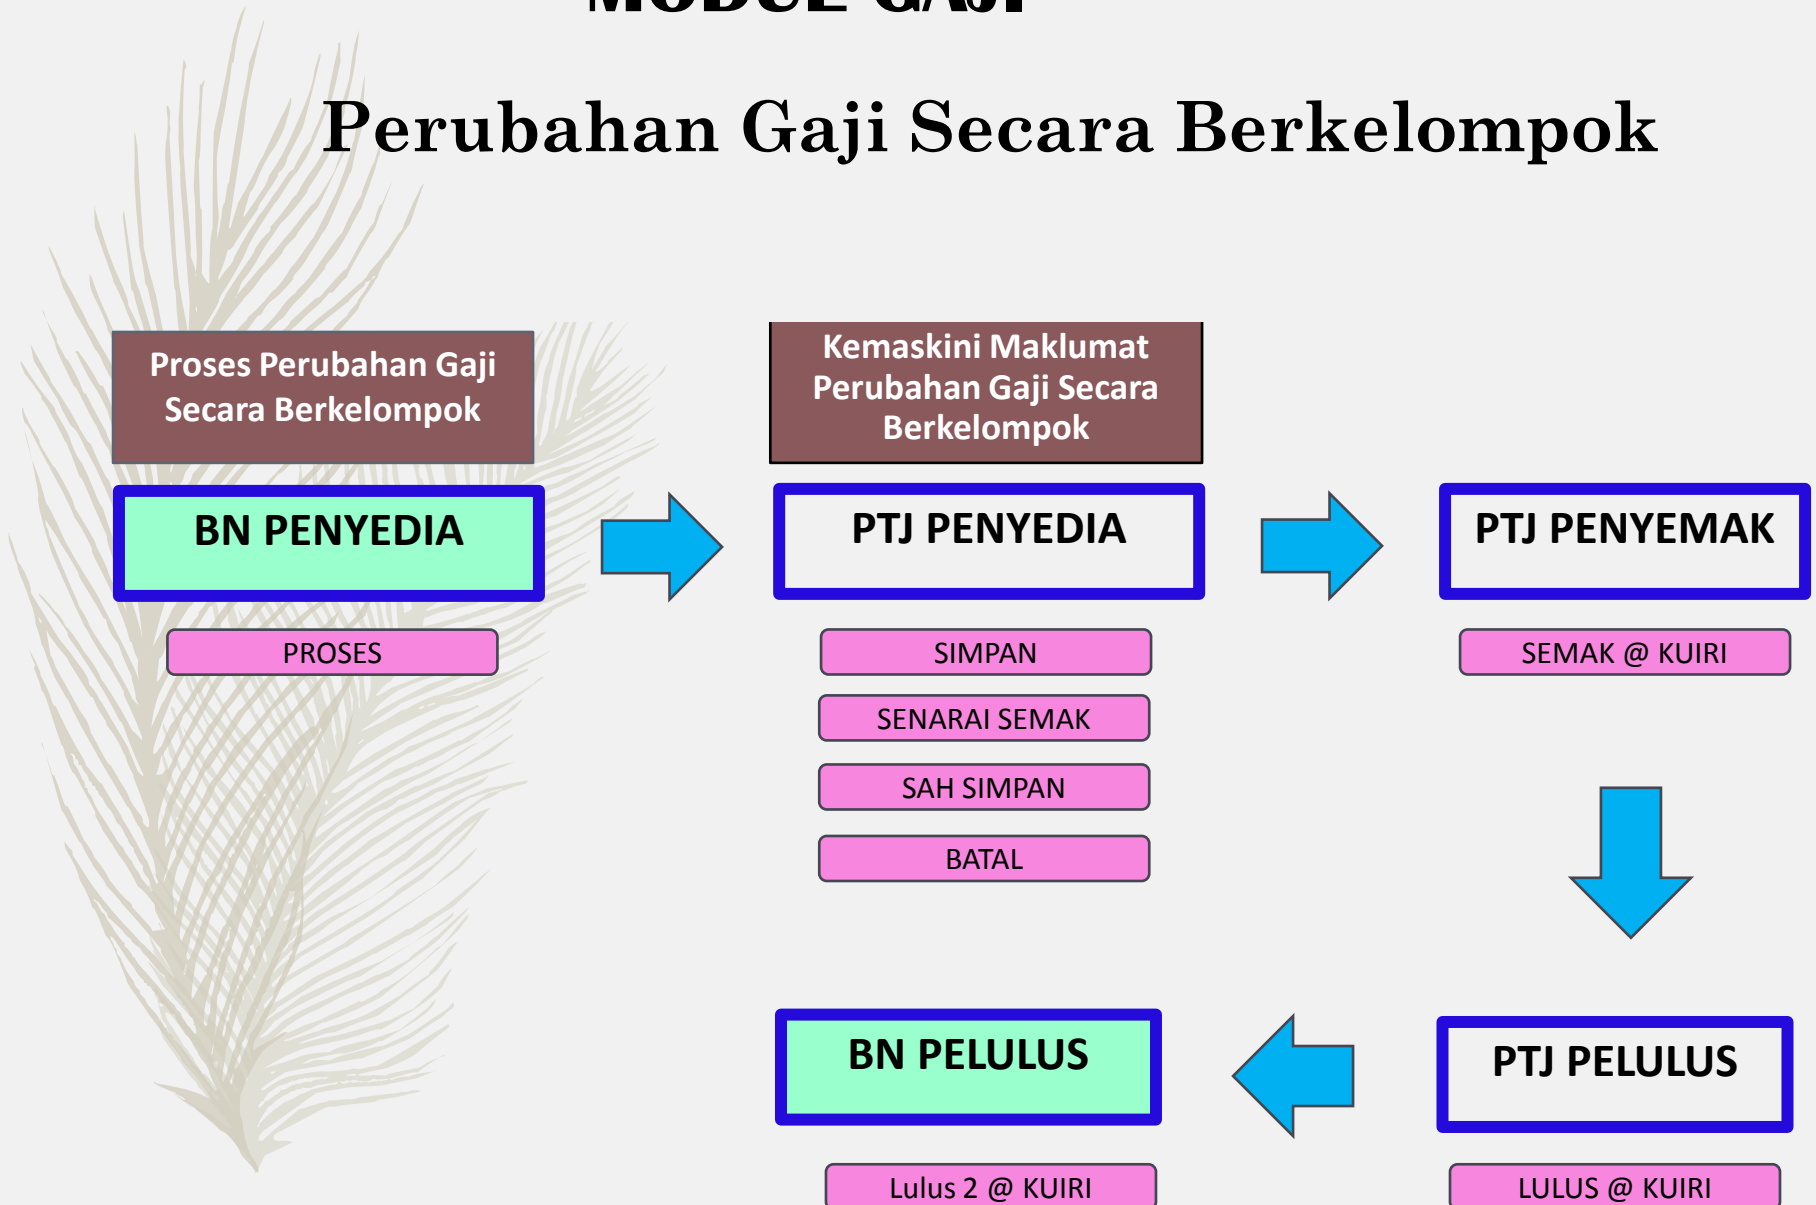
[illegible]

Perubahan Gaji Secara Berkelompok

Proses Perubahan Gaji Secara Berkelompok

BN PENYEDIA

PROSES

Kemaskini Maklumat Perubahan Gaji Secara Berkelompok

PTJ PENYEDIA

SIMPAN

SENARAI SEMAK

SAH SIMPAN

BATAL

PTJ PENYEMAK

SEMAK @ KUIRI

PTJ PELULUS

LULUS @ KUIRI

BN PELULUS

Lulus 2 @ KUIRI